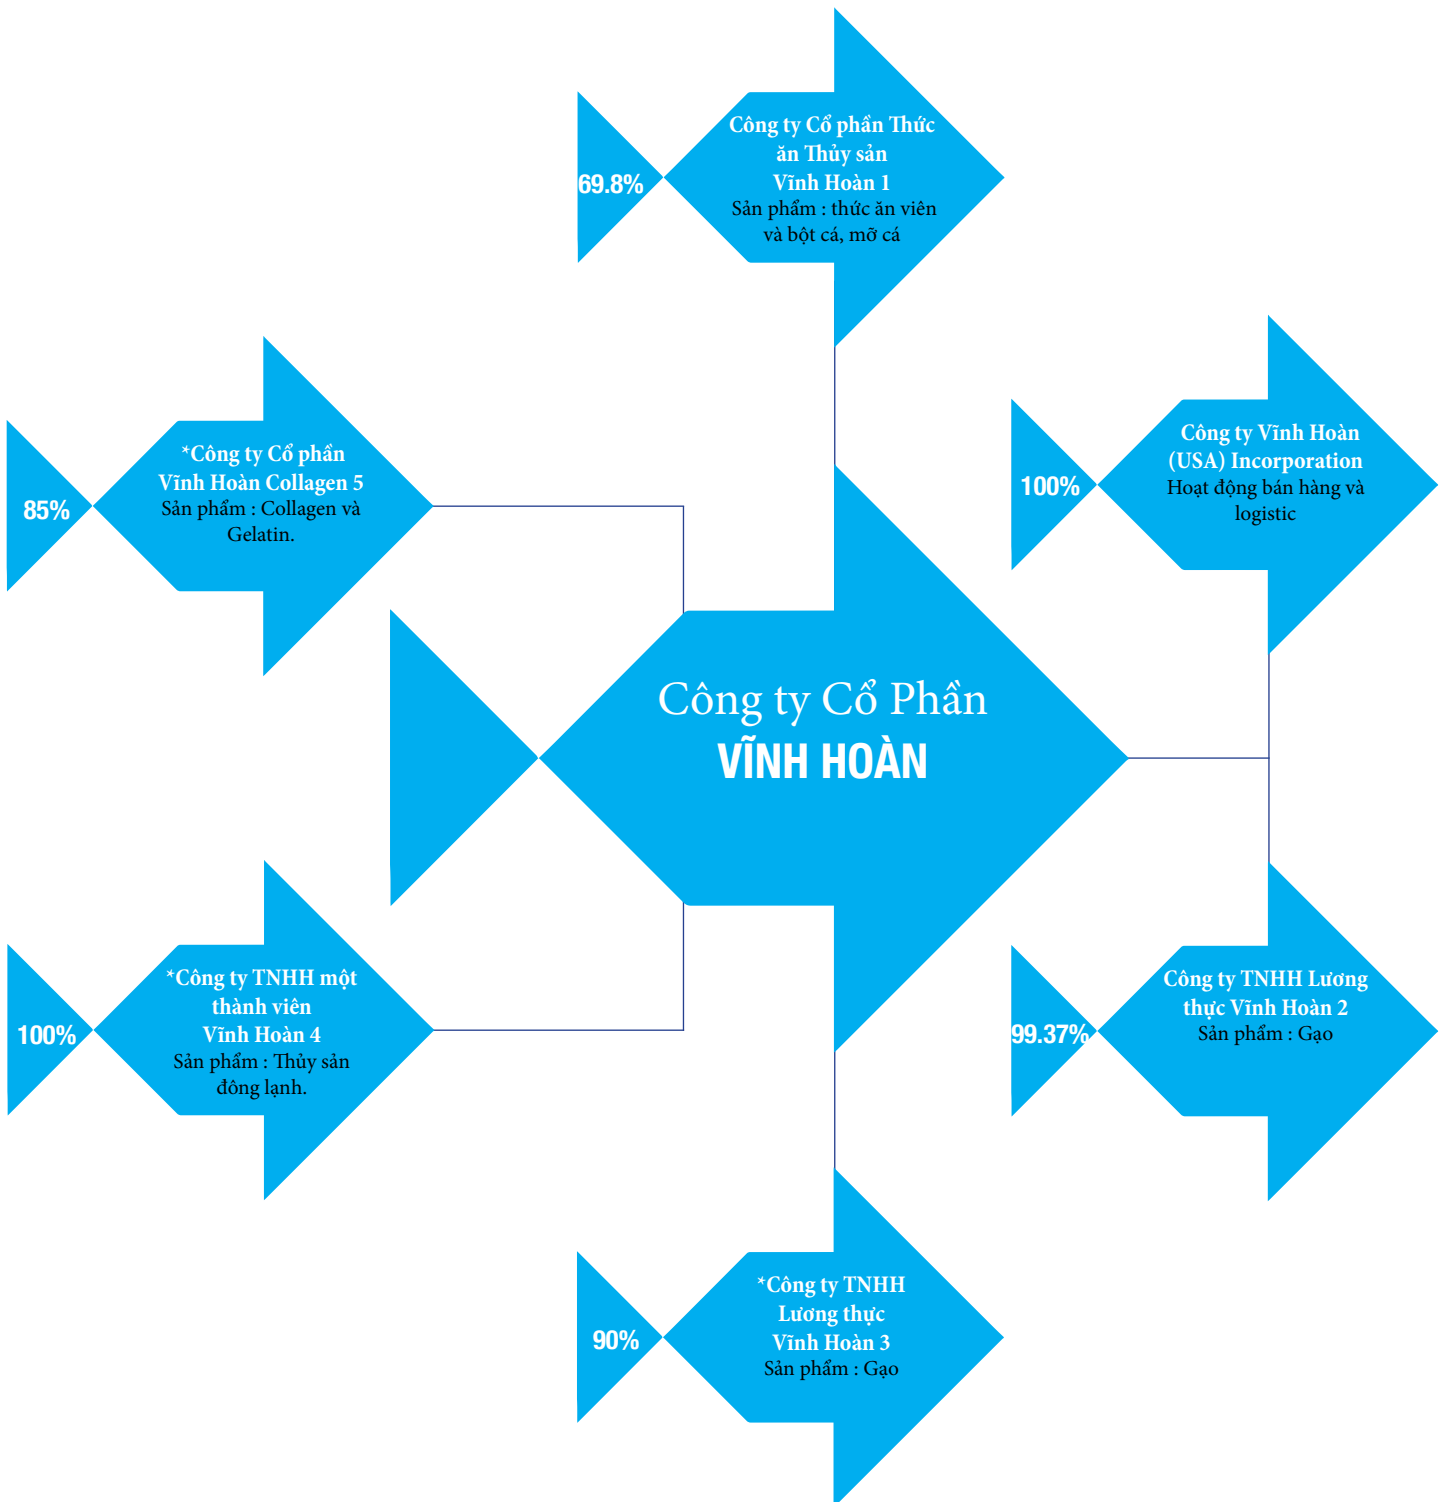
69.8%

Công ty Cổ phần Thức ăn Thủy sản Vĩnh Hoàn 1
Sản phẩm : thức ăn viên và bột cá, mỡ cá

85%

*Công ty Cổ phần Vĩnh Hoàn Collagen 5
Sản phẩm : Collagen và Gelatin.

100%

Công ty Vĩnh Hoàn (USA) Incorporation
Hoạt động bán hàng và logistic

Công ty Cổ Phần
VĨNH HOÀN

100%

*Công ty TNHH một thành viên Vĩnh Hoàn 4
Sản phẩm : Thủy sản đông lạnh.

99.37%

Công ty TNHH Lương thực Vĩnh Hoàn 2
Sản phẩm : Gạo

90%

*Công ty TNHH Lương thực Vĩnh Hoàn 3
Sản phẩm : Gạo